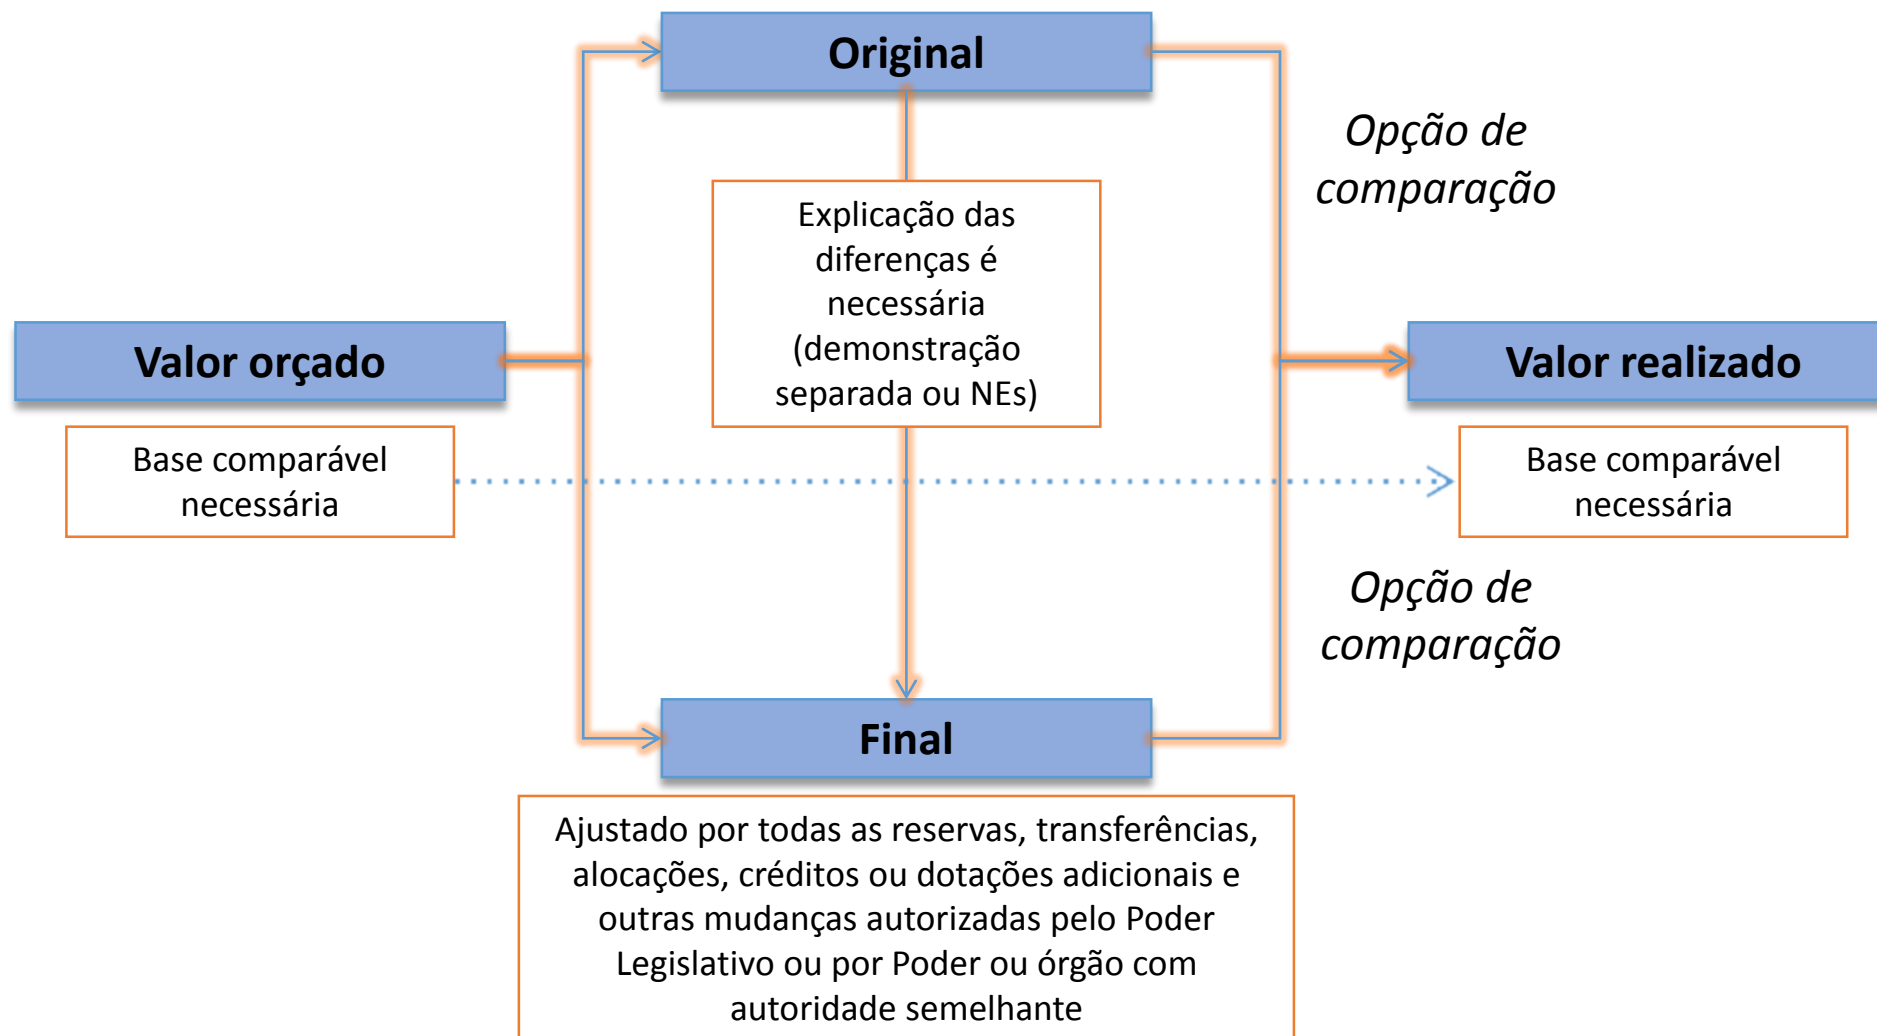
Original

Opção de comparação

Explicação das diferenças é necessária (demonstração separada ou NEs)

Valor orçado

Valor realizado

Base comparável necessária

Base comparável necessária

Opção de comparação

Final

Ajustado por todas as reservas, transferências, alocações, créditos ou dotações adicionais e outras mudanças autorizadas pelo Poder Legislativo ou por Poder ou órgão com autoridade semelhante